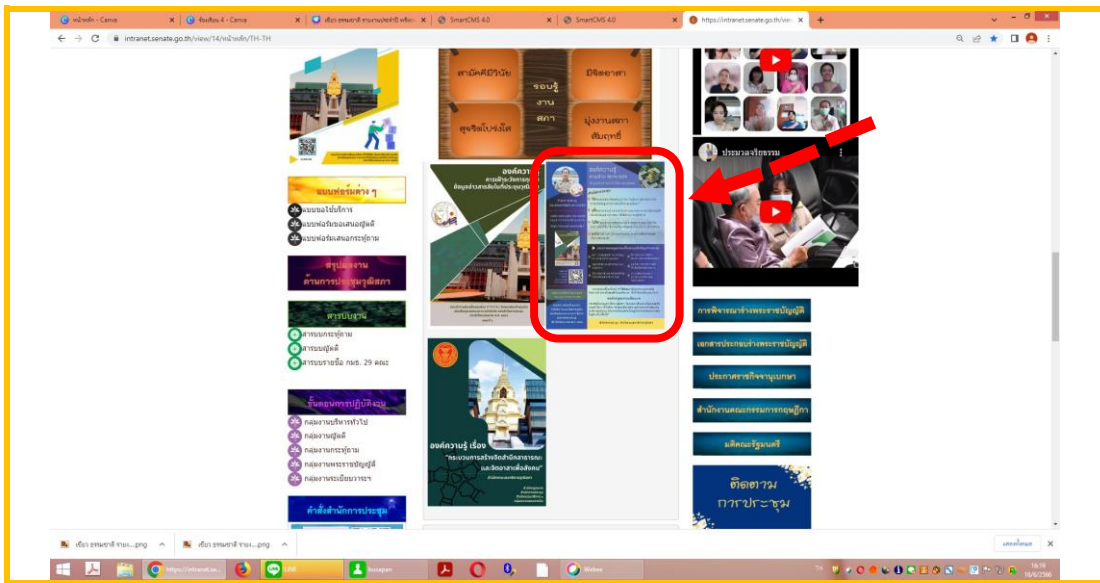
หน้าหลัก - Canva | ห้องเรียน 4 - Canva | เขียว อรหมชาติ ชาวงานปฏิบัติ | SmartCMS 4.0 | SmartCMS 4.0 | https://intranet.senate.go.th/view

intranet.senate.go.th/view/14/หน้าหลัก/TH-TH

สามัคคีมีวินัย
มีจิตอาสา
รอบรู้งานสภา
สุจริตโปร่งใส
มุ่งงานสภาสัมฤทธิ์

แบบฟอร์มต่าง ๆ
แบบขอใช้บริการ
แบบฟอร์มขอเสนอญัตติ
แบบฟอร์มเสนอกระทู้ถาม

สรุปผลงาน
ด้านการประชุมวุฒิสภา

สารบบงาน
สารบบกระทู้ถาม
สารบบญัตติ
สารบบรายชื่อ กมธ. 29 คณะ

ขั้นตอนการปฏิบัติงาน
กลุ่มงานบริหารทั่วไป
กลุ่มงานญัตติ
กลุ่มงานกระทู้ถาม
กลุ่มงานพระราชบัญญัติ
กลุ่มงานระเบียบวาระฯ

คำสั่งสำนักการประชุม

องค์ความรู้
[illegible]

องค์ความรู้ เรื่อง
"กระบวนการสร้างจิตสำนักสาธารณะและจิตอาสาเพื่อสังคม"

ประมวลจริยธรรม

การพิจารณาร่างพระราชบัญญัติ
เอกสารประกอบร่างพระราชบัญญัติ
ประกาศราชกิจจานุเบกษา
สำนักงานคณะกรรมการกฤษฎีกา
มติคณะรัฐมนตรี

ติดตาม
การประชุม

เขียว อรหมชาติ ชาวม....png
เขียว อรหมชาติ ชาวม....png
แสดงทั้งหมด

LINE
16:19
16/6/2566